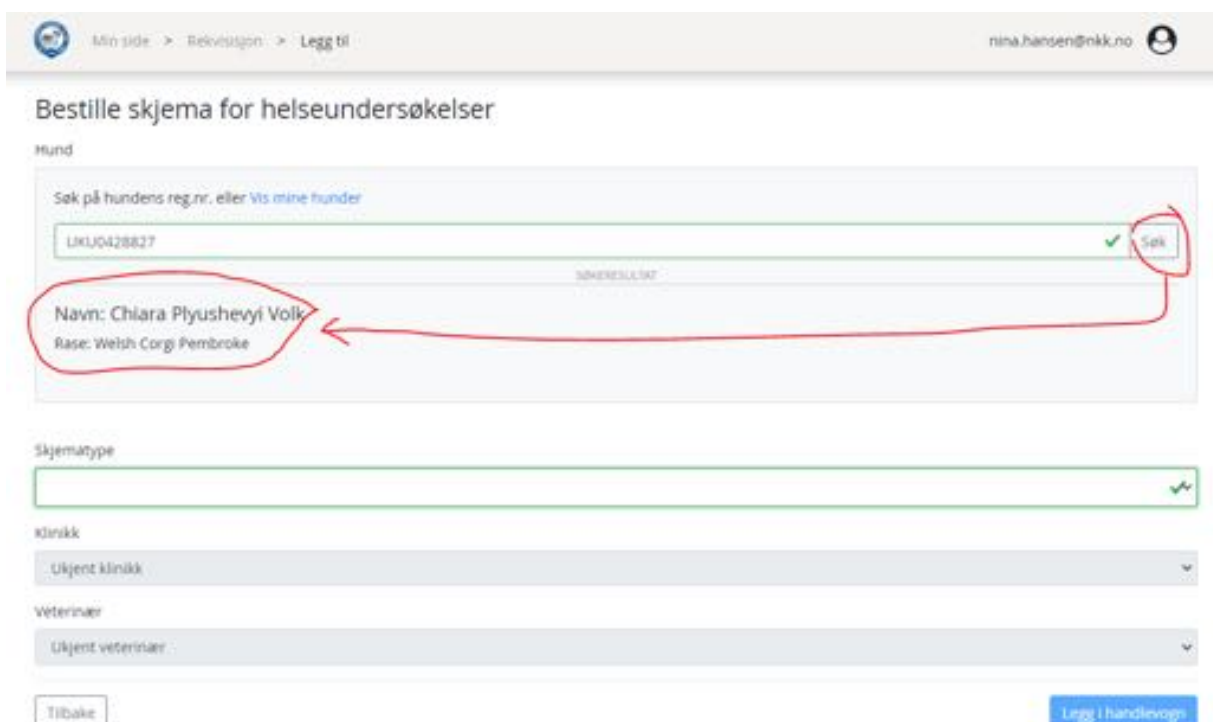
Min side > Rekvisisjon > Legg til

nina.hansen@nkk.no

Bestille skjema for helseundersøkelser

Hund

Søk på hundens reg.nr. eller Vis mine hunder

UKU0428827

Søk

SØKERESULTAT

Navn: Chiara Plyushevyi Volk

Rase: Welsh Corgi Pembroke

Skjematype

Klinikk

Ukjent klinikk

Veterinær

Ukjent veterinær

Tilbake

Legg i handlevogn